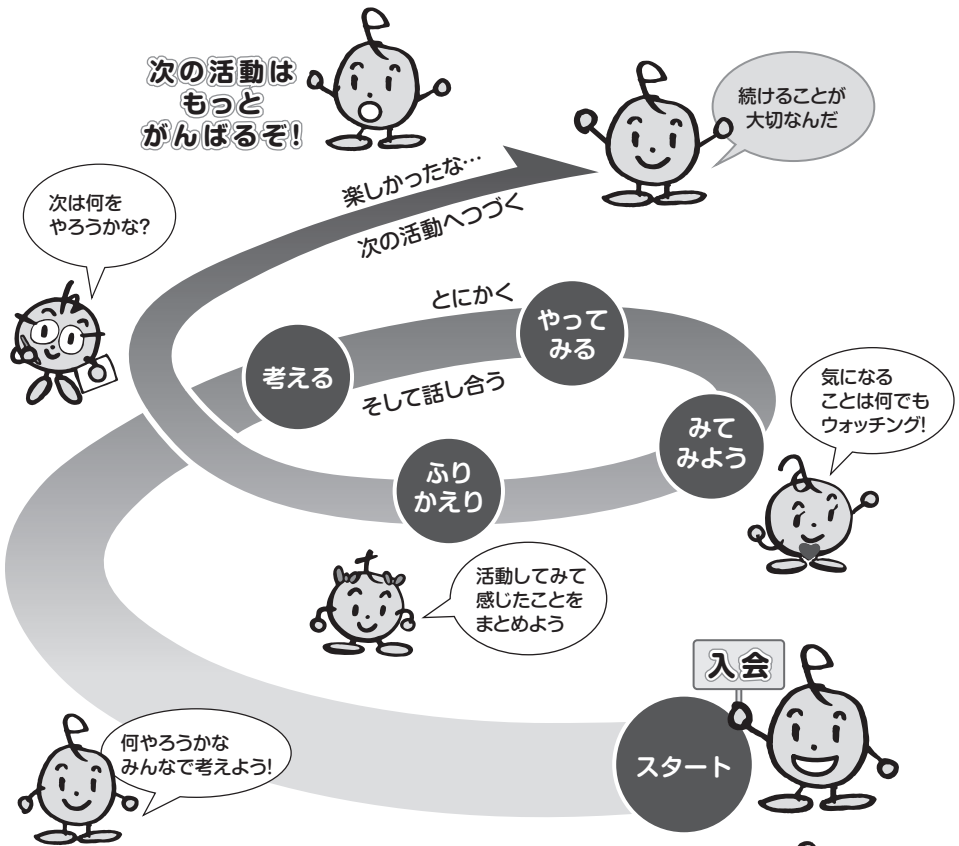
次の活動は
もっと
がんばるぞ!

続けることが
大切なんだ

次は何を
やろうかな?

楽しかったな…

次の活動へつづく

とにかく

やって
みる

考える

そして話し合う

気になる
ことは何でも
ウォッチング!

みて
みよう

ふり
かえり

活動してみて
感じたことを
まとめよう

入会

何やろうかな
みんなで考えよう!

スタート